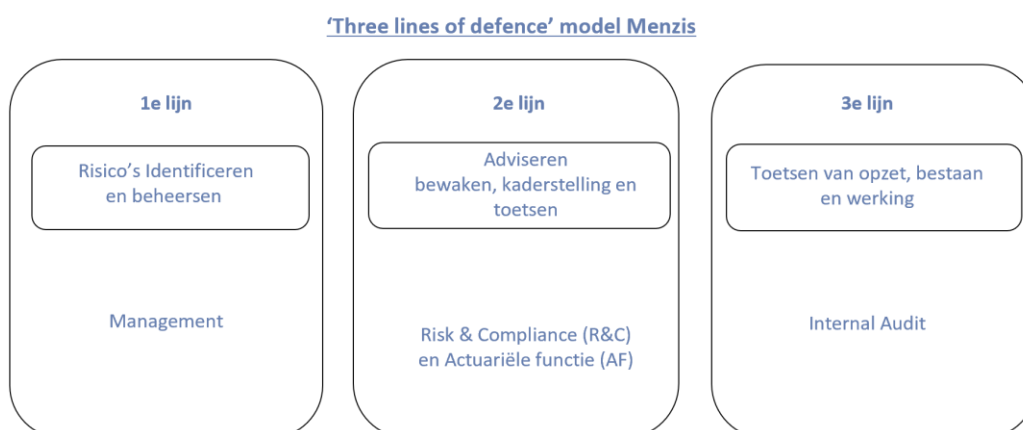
‘Three lines of defence’ model Menzis

1e lijn

Risico’s Identificeren en beheersen

Management

2e lijn

Adviseren bewaken, kaderstelling en toetsen

Risk & Compliance (R&C) en Actuariële functie (AF)

3e lijn

Toetsen van opzet, bestaan en werking

Internal Audit